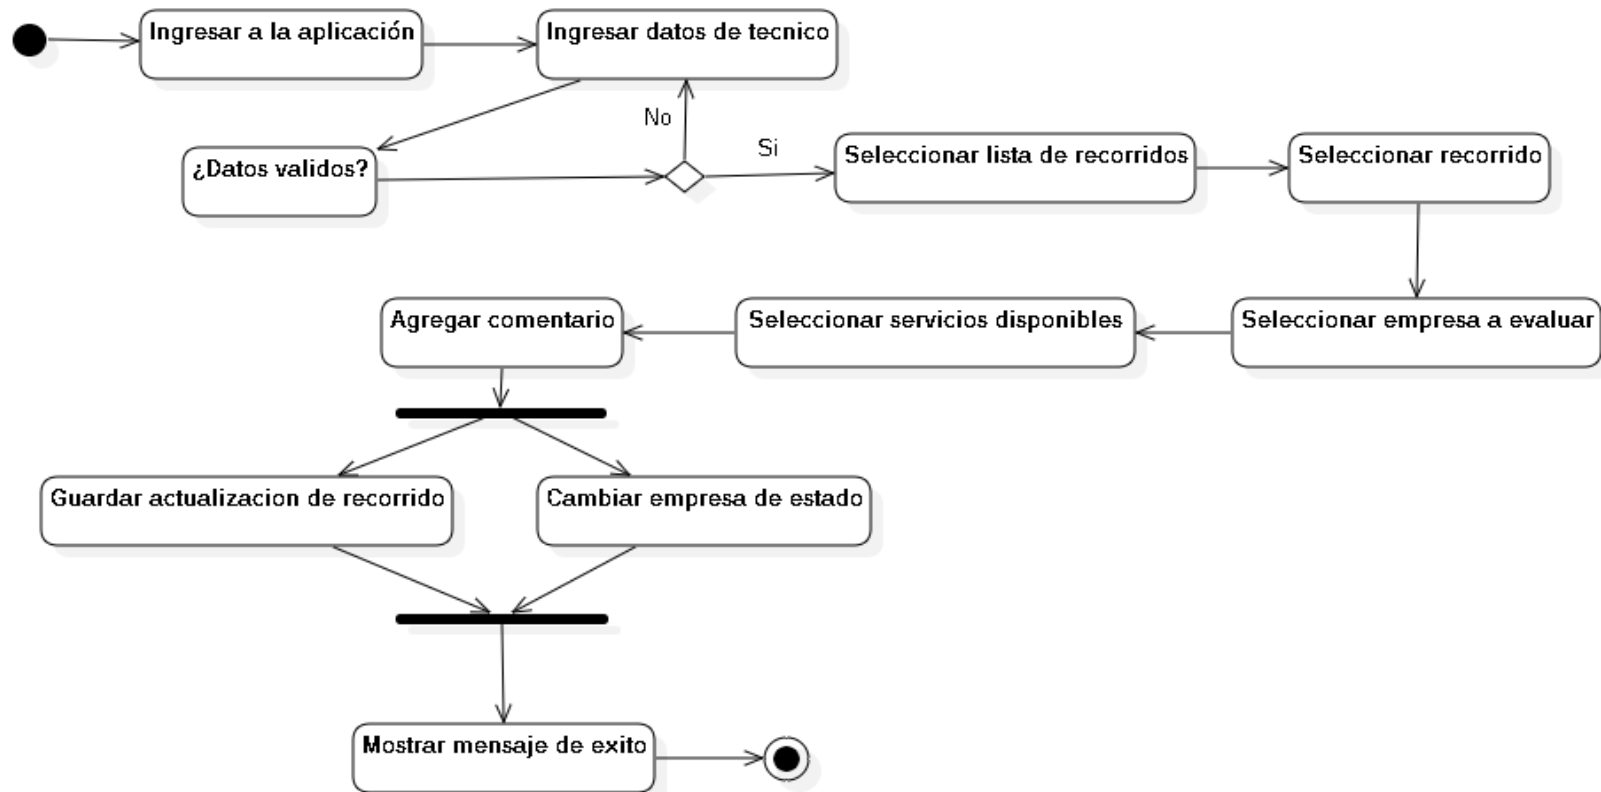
Ingresar a la aplicación

Ingresar datos de tecnico

No

Si

¿Datos validos?

Seleccionar lista de recorridos

Seleccionar recorrido

Seleccionar empresa a evaluar

Seleccionar servicios disponibles

Agregar comentario

Guardar actualizacion de recorrido

Cambiar empresa de estado

Mostrar mensaje de exito